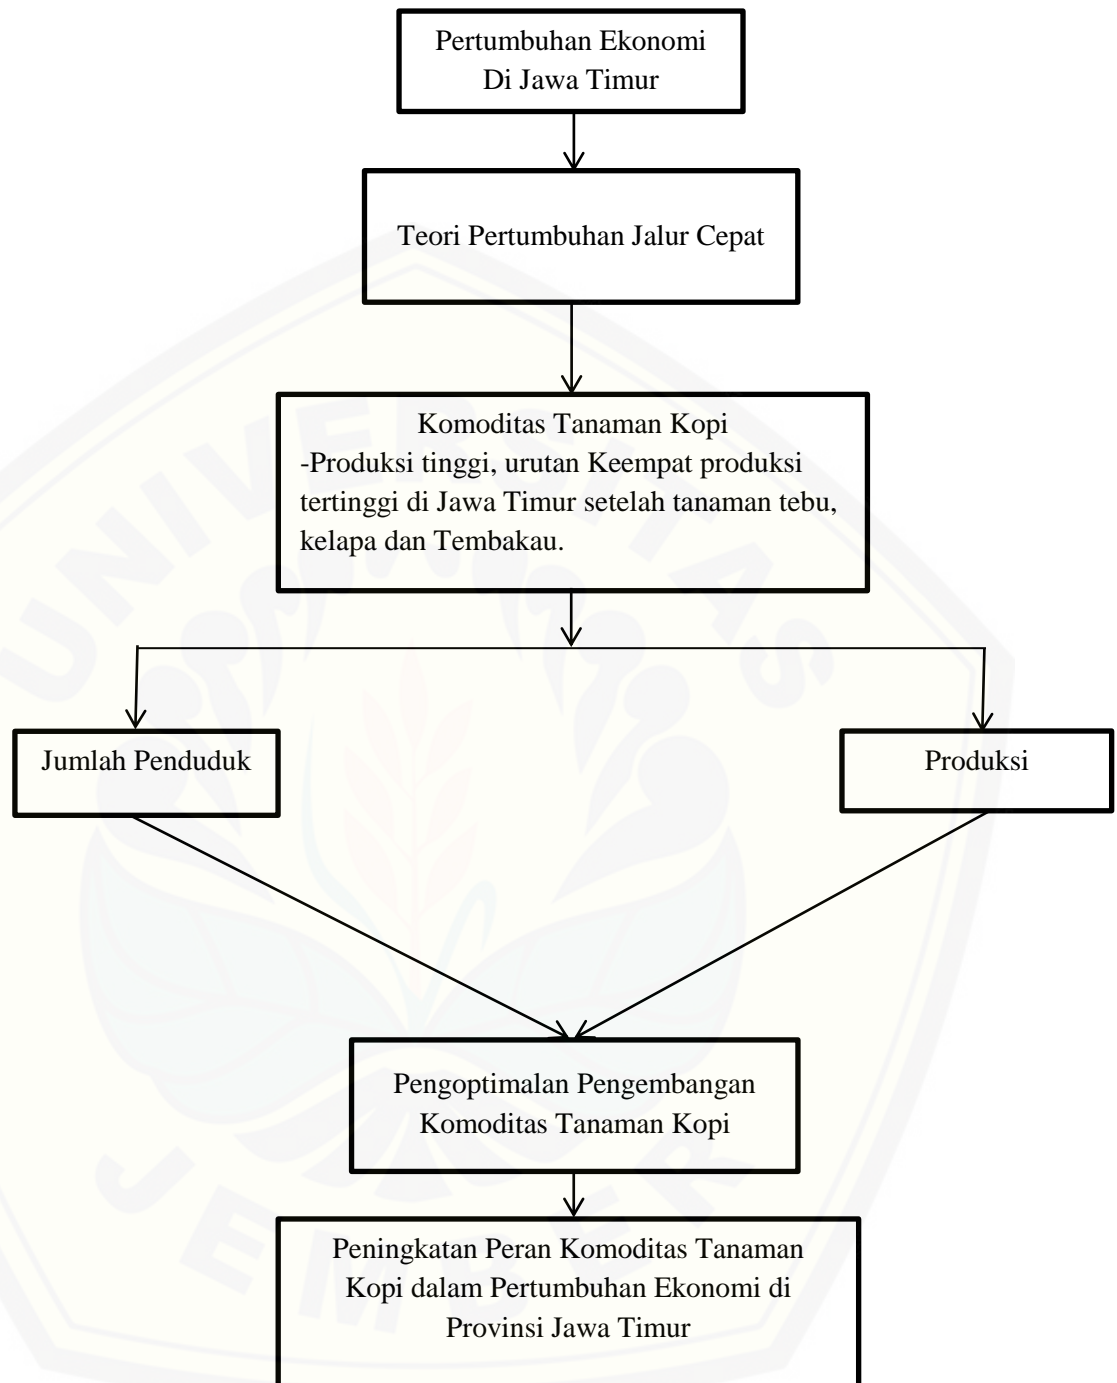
Pertumbuhan Ekonomi
Di Jawa Timur

Teori Pertumbuhan Jalur Cepat

Komoditas Tanaman Kopi
-Produksi tinggi, urutan Keempat produksi tertinggi di Jawa Timur setelah tanaman tebu, kelapa dan Tembakau.

Jumlah Penduduk

Produksi

Pengoptimalan Pengembangan Komoditas Tanaman Kopi

Peningkatan Peran Komoditas Tanaman Kopi dalam Pertumbuhan Ekonomi di Provinsi Jawa Timur